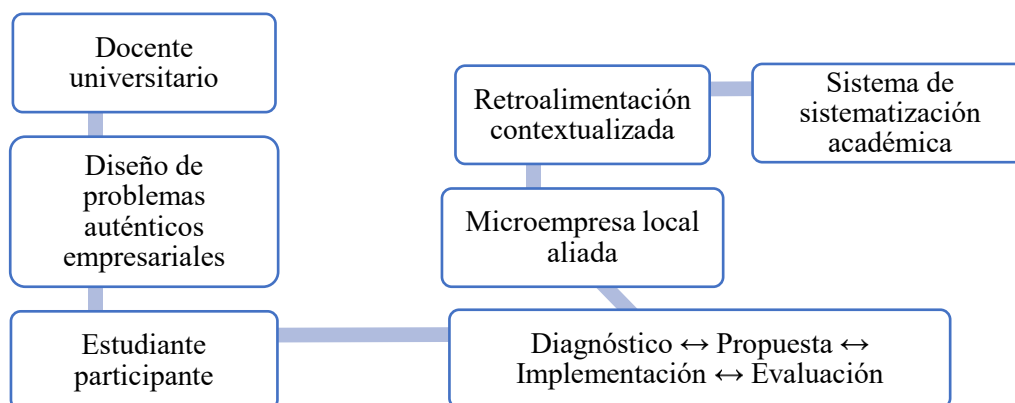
Docente universitario

Diseño de problemas auténticos empresariales

Estudiante participante

Retroalimentación contextualizada

Sistema de sistematización académica

Microempresa local aliada

Diagnóstico ↔ Propuesta ↔ Implementación ↔ Evaluación